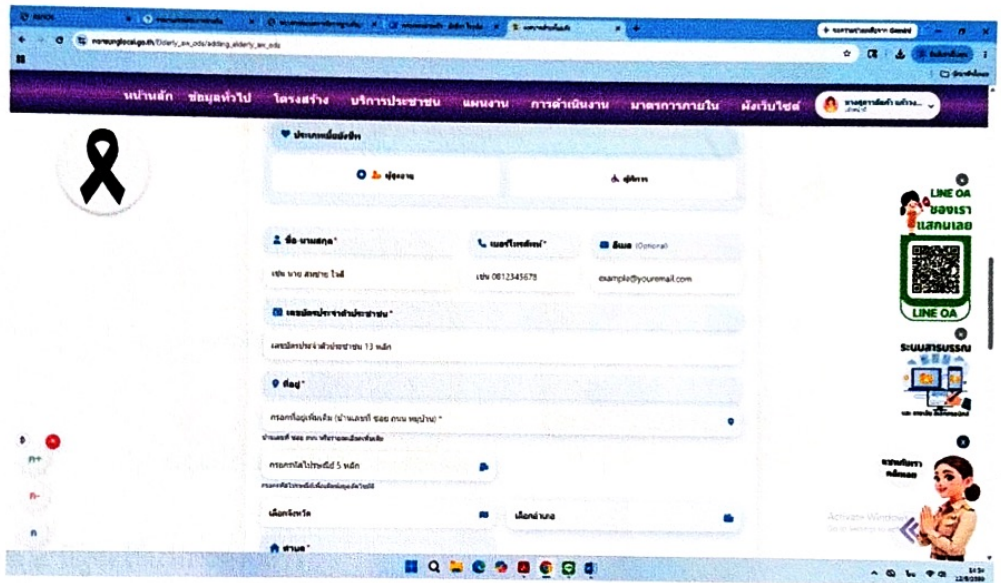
หน้าหลัก ข้อมูลทั่วไป โครงสร้าง บริการประชาชน แผนงาน การดำเนินงาน มาตรการภายใน ผังเว็บไซต์

ประเภทผู้สมัคร

ผู้สูงอายุ

ผู้พิการ

ชื่อ-นามสกุล *

เช่น นาย สบาย ใจดี

เบอร์โทรศัพท์ *

เช่น 0812345678

อีเมล (Optional)

example@youremail.com

เลขบัตรประจำตัวประชาชน *

เลขบัตรประจำตัวประชาชน 13 หลัก

ที่อยู่ *

กรอกที่อยู่เพิ่มเติม (บ้านเลขที่ ซอย ถนน หมู่บ้าน) *

กรอกรหัสไปรษณีย์ 5 หลัก

เลือกจังหวัด

เลือกอำเภอ

ตำบล *

LINE OA ของเรา แสกนเลย

LINE OA

ระบบสารบรรณ

ก+

ก-

ก

Activate Windows

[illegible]